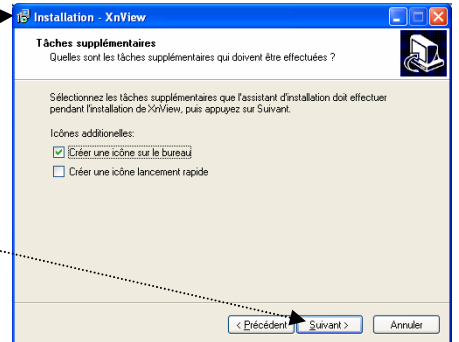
Installation - XnView

Tâches supplémentaires
Quelles sont les tâches supplémentaires qui doivent être effectuées ?

Sélectionnez les tâches supplémentaires que l'assistant d'installation doit effectuer pendant l'installation de XnView, puis appuyez sur Suivant.

Icônes additionnelles:

Créer une icône sur le bureau

Créer une icône lancement rapide

< Précédent

Suivant >

Annuler